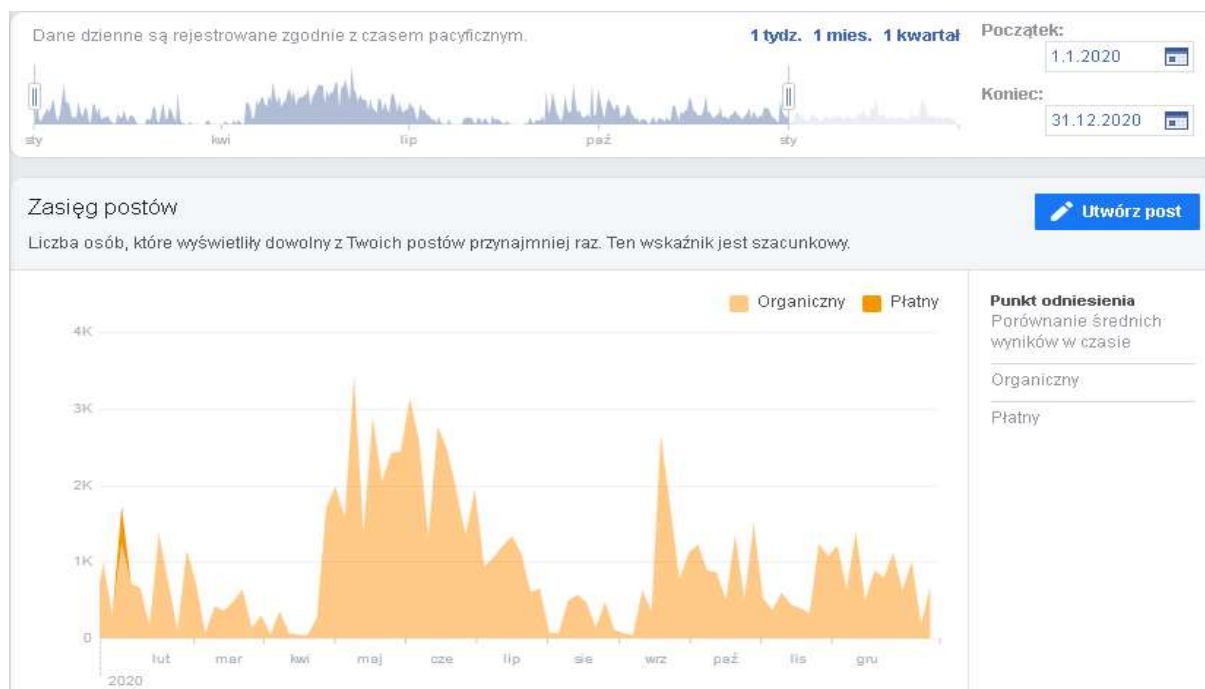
Dane dzienne są rejestrowane zgodnie z czasem pacyficznym.

1 tydz. 1 mies. 1 kwartał

Początek:
1.1.2020

Koniec:
31.12.2020

sty kwi lip paź sty

Zasięg postów

Utwórz post

Liczba osób, które wyświetliły dowolny z Twoich postów przynajmniej raz. Ten wskaźnik jest szacunkowy.

Organiczny Płatny

4K
3K
2K
1K
0

lut mar kwi maj cze lip sie wrz paź lis gru
2020

Punkt odniesienia
Porównanie średnich wyników w czasie

Organiczny

Płatny